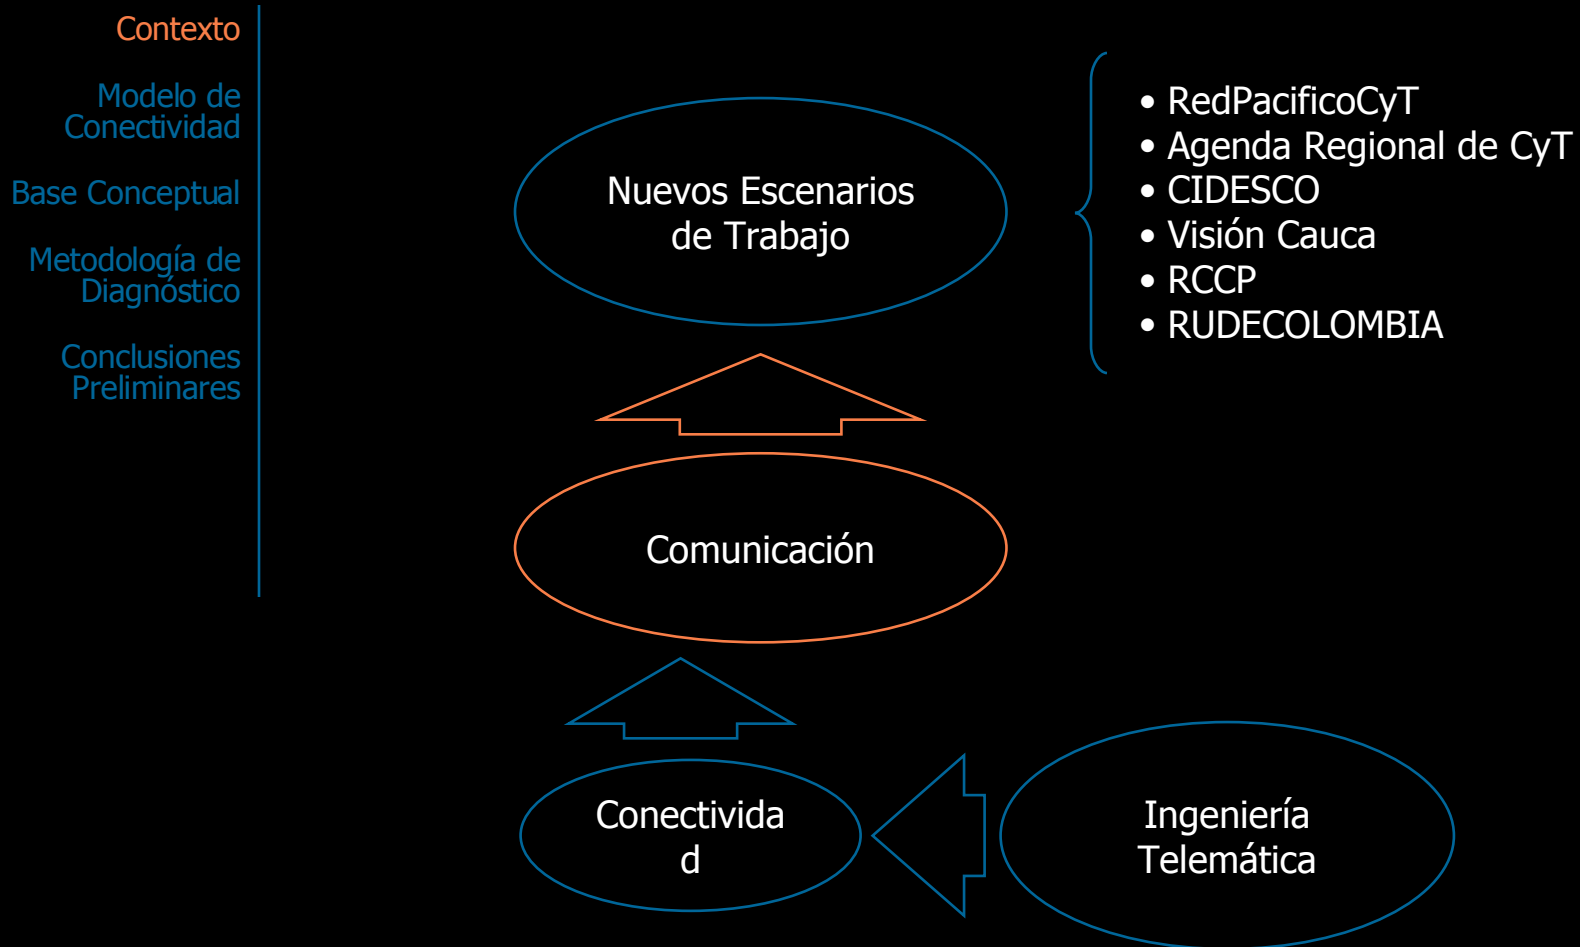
Contexto

Modelo de Conectividad

Base Conceptual

Metodología de Diagnóstico

Conclusiones Preliminares

Nuevos Escenarios de Trabajo

- RedPacificoCyT
- Agenda Regional de CyT
- CIDESCO
- Visión Cauca
- RCCP
- RUDECOLOMBIA

Comunicación

Conectivida d

Ingeniería Telemática